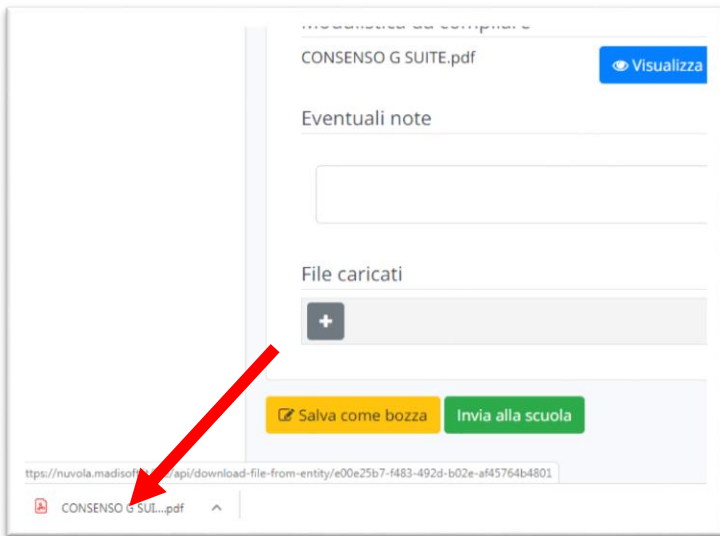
Modulistica da compilare

CONSENSO G SUITE.pdf

Visualizza

Eventuali note

File caricati

+

Salva come bozza

Invia alla scuola

ttps://nuvola.madisoft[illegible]/api/download-file-from-entity/e00e25b7-f483-492d-b02e-af45764b4801

CONSENSO G SUI....pdf